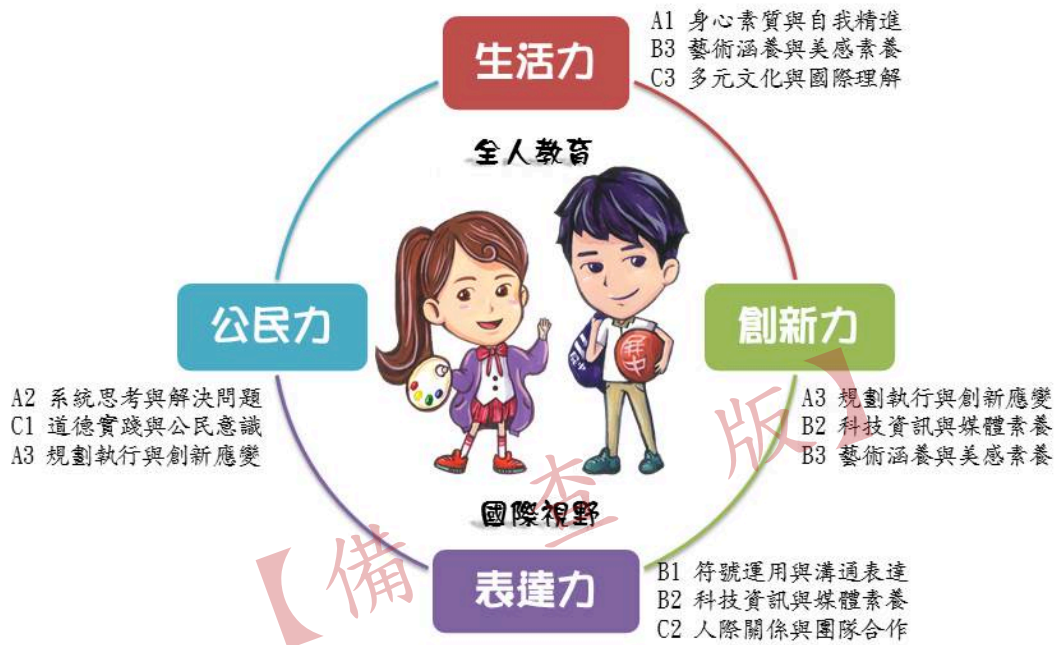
生活力

A1 身心素質與自我精進
B3 藝術涵養與美感素養
C3 多元文化與國際理解

全人教育

公民力

A2 系統思考與解決問題
C1 道德實踐與公民意識
A3 規劃執行與創新應變

創新力

A3 規劃執行與創新應變
B2 科技資訊與媒體素養
B3 藝術涵養與美感素養

國際視野

表達力

B1 符號運用與溝通表達
B2 科技資訊與媒體素養
C2 人際關係與團隊合作

【備查版】